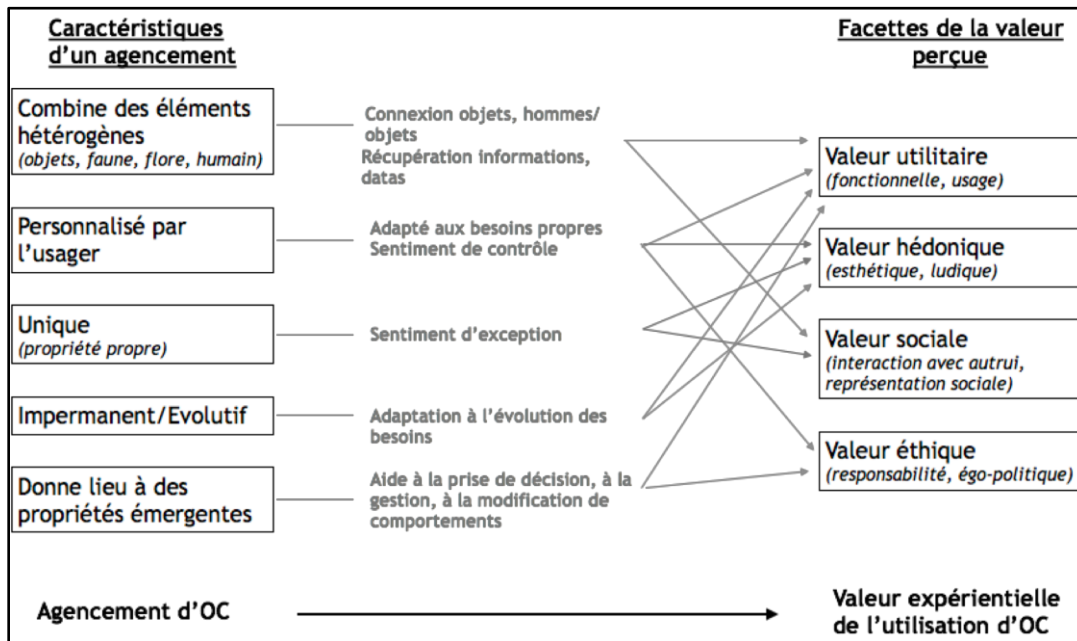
Caractéristiques d'un agencement

Facettes de la valeur perçue

Combine des éléments hétérogènes
(objets, faune, flore, humain)

Connexion objets, hommes/ objets
Récupération informations, datas

Personnalisé par l'usager

Adapté aux besoins propres
Sentiment de contrôle

Unique
(propriété propre)

Sentiment d'exception

Impermanent/Evolutif

Adaptation à l'évolution des besoins

Donne lieu à des propriétés émergentes

Aide à la prise de décision, à la gestion, à la modification de comportements

Valeur utilitaire
(fonctionnelle, usage)

Valeur hédonique
(esthétique, ludique)

Valeur sociale
(interaction avec autrui, représentation sociale)

Valeur éthique
(responsabilité, égo-politique)

Agencement d'OC

Valeur expérientielle de l'utilisation d'OC